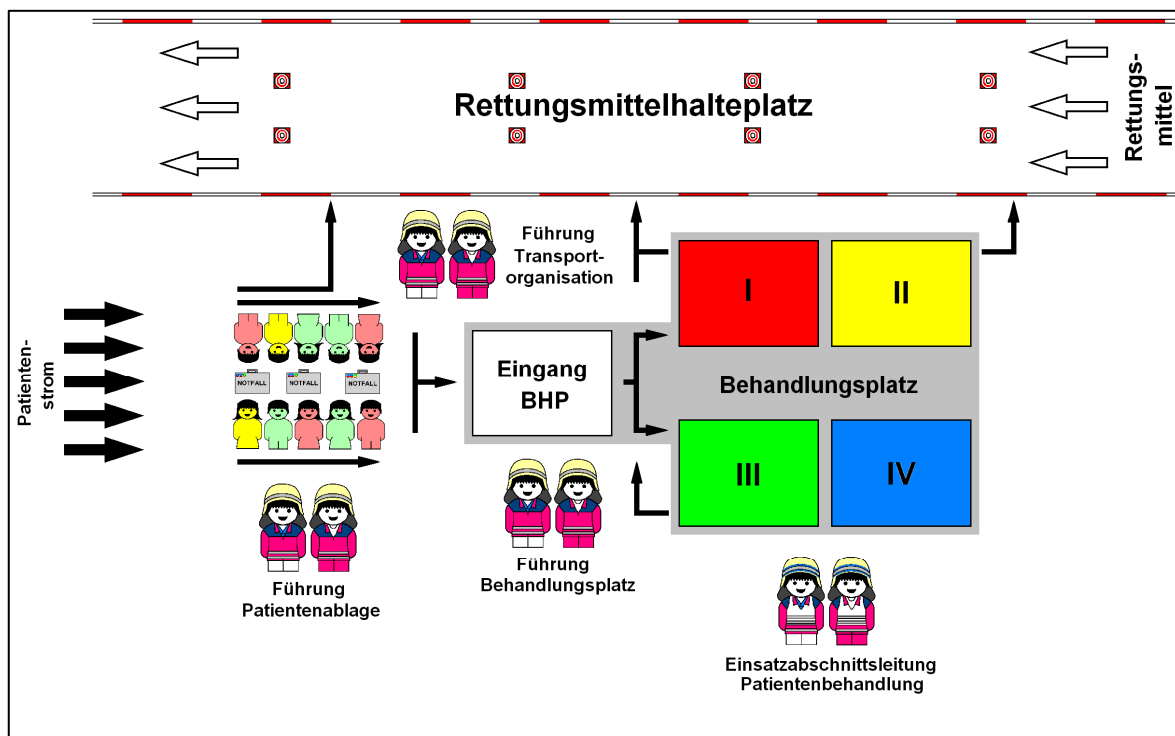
Rettungsmittelhalteplatz

Rettungsmittel

Patientenstrom

Führung Transportorganisation

NOTFALL NOTFALL NOTFALL

Eingang BHP

I

II

Behandlungsplatz

III

IV

Führung Patientenablage

Führung Behandlungsplatz

Einsatzabschnittsleitung Patientenbehandlung